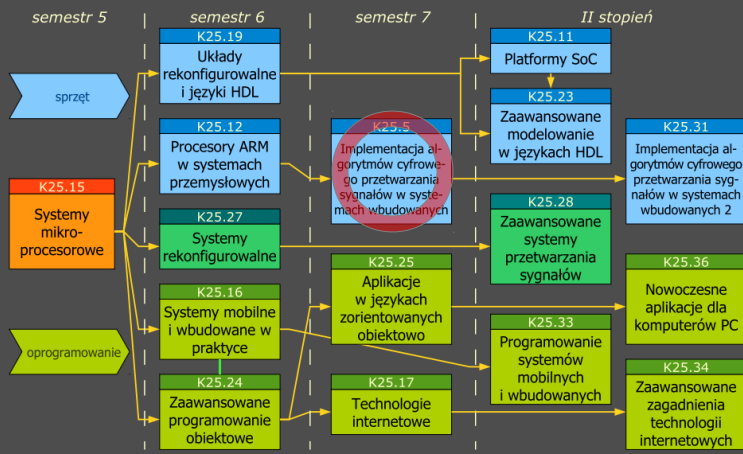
semestr 5

semestr 6

semestr 7

II stopień

sprzęt

oprogramowanie

K25.15
Systemy mikroprocesorowe

K25.19
Układy rekonfigurowalne i języki HDL

K25.12
Procesory ARM w systemach przemysłowych

K25.27
Systemy rekonfigurowalne

K25.16
Systemy mobilne i wbudowane w praktyce

K25.24
Zaawansowane programowanie obiektowe

K25.5
Implementacja algorytmów cyfrowego przetwarzania sygnałów w systemach wbudowanych

K25.25
Aplikacje w językach zorientowanych obiektowo

K25.17
Technologie internetowe

K25.11
Platformy SoC

K25.23
Zaawansowane modelowanie w językach HDL

K25.28
Zaawansowane systemy przetwarzania sygnałów

K25.33
Programowanie systemów mobilnych i wbudowanych

K25.31
Implementacja algorytmów cyfrowego przetwarzania sygnałów w systemach wbudowanych 2

K25.36
Nowoczesne aplikacje dla komputerów PC

K25.34
Zaawansowane zagadnienia technologii internetowych